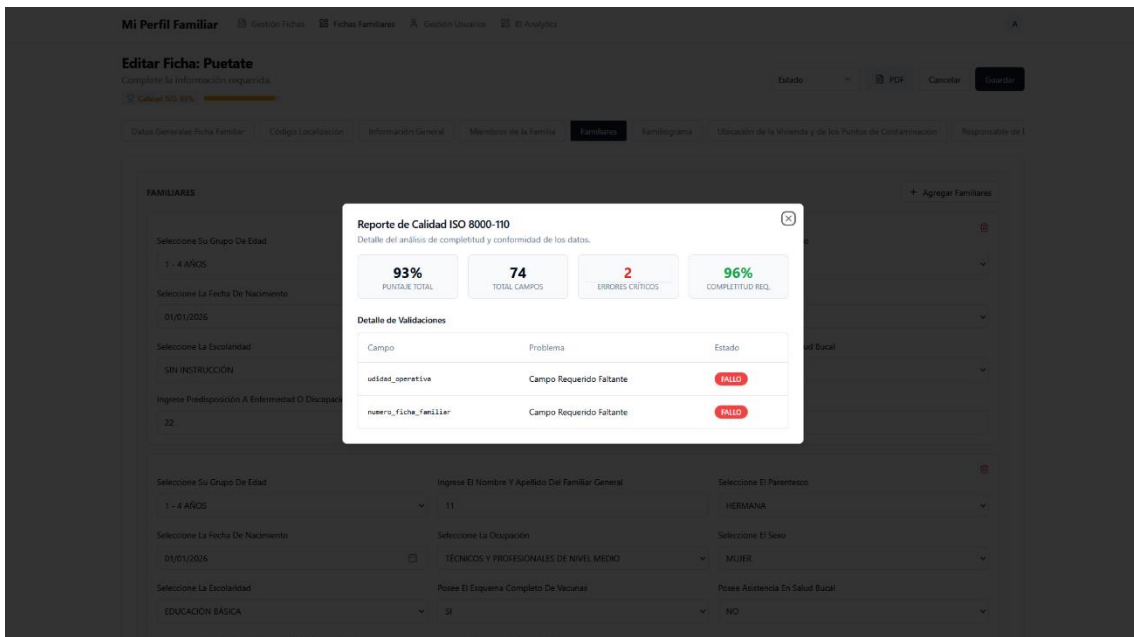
Mi Perfil Familiar Gestión Fichas Fichas Familiares Gestión Usuarios BI Analytics

A

Editar Ficha: Puetate
Complete la información requerida.
Calidad: 93.85%

Estado PDF Cancelar Guardar

Datos Generales Ficha Familiar | Código Localización | Información General | Miembros de la Familia | Familiares | Familiograma | Ubicación de la Vivienda y de los Puntos de Contaminación | Responsable de l

FAMILIARES

+ Agregar Familiares

Seleccione Su Grupo De Edad
1 - 4 AÑOS
Seleccione La Fecha De Nacimiento
01/01/2026
Seleccione La Escolaridad
SIN INSTRUCCIÓN
Ingrese Predisposición A Enfermedad O Discapac
32

Reporte de Calidad ISO 8000-110
Detalle del análisis de completitud y conformidad de los datos.

| 93% | 74 | 2 | 96% |
|---|---|---|---|
| PUNTAJE TOTAL | TOTAL CAMPOS | ERRORES CRÍTICOS | COMPLETITUD REQ. |

Detalle de Validaciones

| Campo | Problema | Estado |
|---|---|---|
| udidad_operativa | Campo Requerido Faltante | FALLO |
| numero_ficha_familiar | Campo Requerido Faltante | FALLO |

Seleccione Su Grupo De Edad
1 - 4 AÑOS
Ingrese El Nombre Y Apellido Del Familiar General
11
Seleccione El Parentesco
HERMANA
Seleccione La Fecha De Nacimiento
01/01/2026
Seleccione La Ocupación
TÉCNICOS Y PROFESIONALES DE NIVEL MEDIO
Seleccione El Sexo
MUJER
Seleccione La Escolaridad
EDUCACIÓN BÁSICA
Posee El Esquema Completo De Vacunas
SI
Posee Asistencia En Salud Bucal
NO